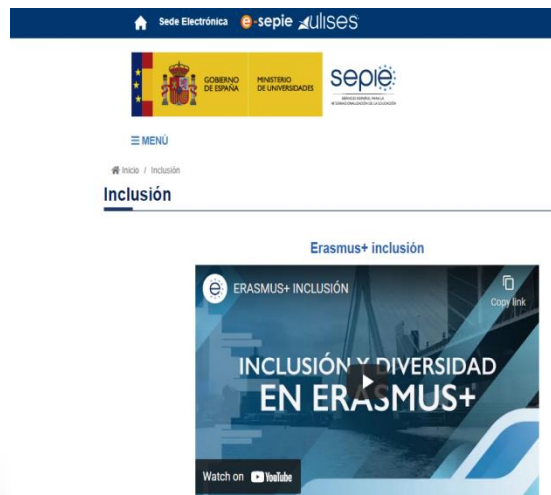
Sede Electrónica e-sepie ulises

GOBIERNO DE ESPAÑA MINISTERIO DE UNIVERSIDADES sepie SERVICIO ESPAÑOL PARA LA INTERNACIONALIZACIÓN DE LA EDUCACIÓN

☰ MENÚ

Inicio / Inclusión

Inclusión

Erasmus+ inclusión

ERASMUS+ INCLUSIÓN

Copy link

INCLUSIÓN Y DIVERSIDAD EN ERASMUS+

Watch on YouTube